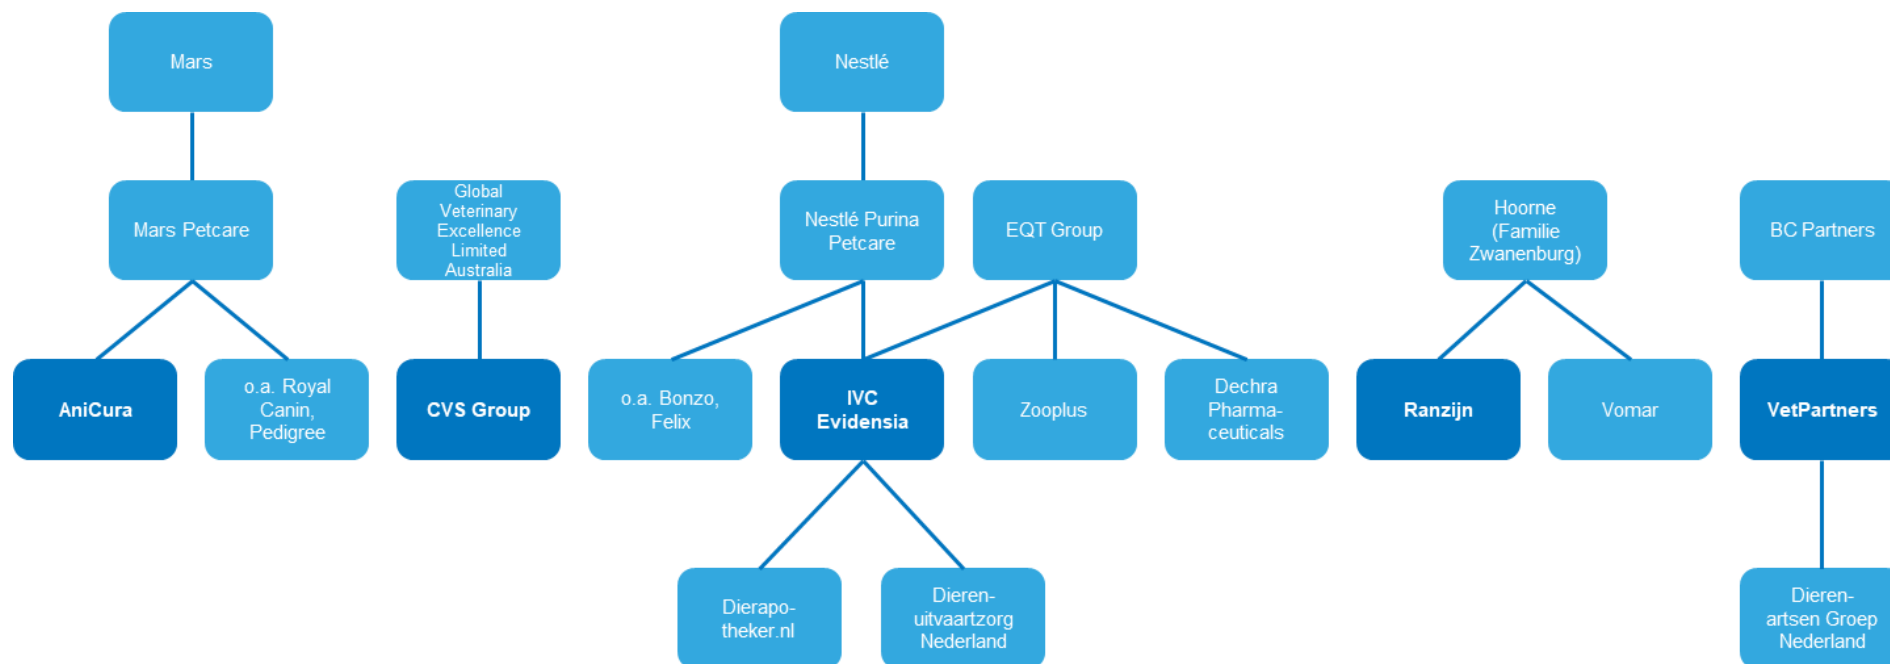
Mars

Mars Petcare

AniCura

o.a. Royal Canin, Pedigree

Global Veterinary Excellence Limited Australia

CVS Group

Nestlé

Nestlé Purina Petcare

EQT Group

o.a. Bonzo, Felix

IVC Evidensia

Zooplus

Dechra Pharmaceuticals

Dierapotheker.nl

Dierenuitvaartzorg Nederland

Hoorne (Familie Zwanenburg)

Ranzijn

Vomar

BC Partners

VetPartners

Dierenartsen Groep Nederland